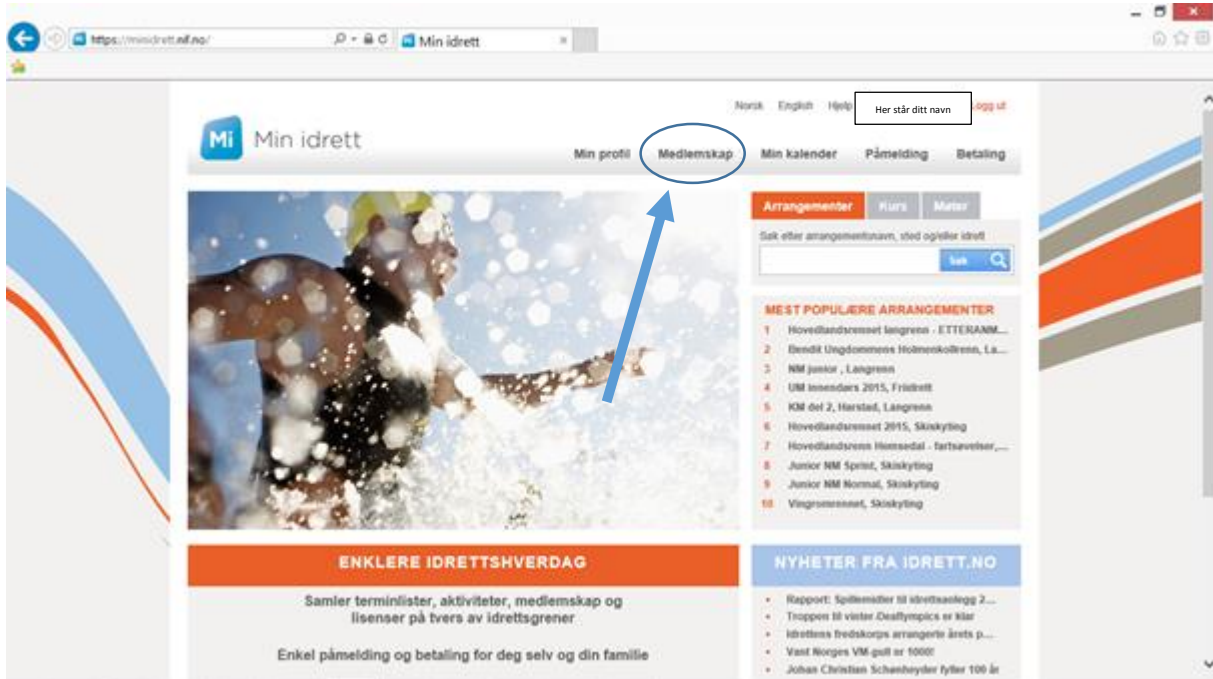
https://minidrett.nif.no/
Min idrett

Norsk English Hjelp Her står ditt navn Logg ut

Mi Min idrett

Min profil Medlemskap Min kalender Påmelding Betaling

Arrangementer Kurs Møter

Søk etter arrangementsnavn, sted og/eller idrett

Søk

MEST POPULÆRE ARRANGEMENTER
1 Hovedlandsrennet langrenn - ETTERANM...
2 Bendit Ungdommens Holmenkollrenn, La...
3 NM junior , Langrenn
4 UM innendørs 2015, Friidrett
5 KM del 2, Harstad, Langrenn
6 Hovedlandsrennet 2015, Skiskyting
7 Hovedlandsrenn Hemsedal - fartsøvelser,...
8 Junior NM Sprint, Skiskyting
9 Junior NM Normal, Skiskyting
10 Vingrommrennet, Skiskyting

ENKLERE IDRETTSHVERDAG

Samler terminlister, aktiviteter, medlemskap og lisenser på tvers av idrettsgrener

Enkel påmelding og betaling for deg selv og din familie

NYHETER FRA IDRETT.NO
Rapport: Spillemidler til idrettsanlegg 2...
Troppen til vinter-Deaflympics er klar
Idrettens fredskorps arrangerte årets p...
Vant Norges VM-gull nr 1000!
Johan Christian Schønheyder fyller 100 år